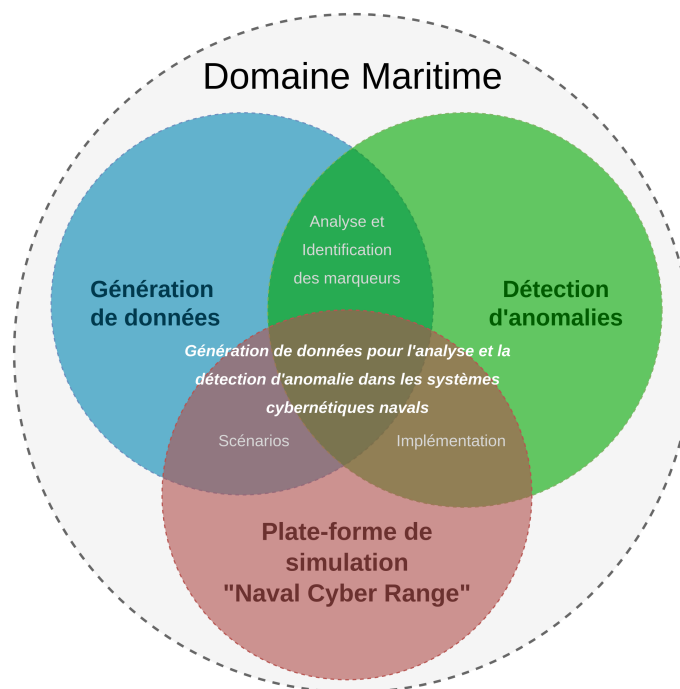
Domaine Maritime

Génération de données

Analyse et Identification des marqueurs

Détection d'anomalies

Génération de données pour l'analyse et la détection d'anomalie dans les systèmes cybernétiques navals

Scénarios

Implémentation

Plate-forme de simulation "Naval Cyber Range"